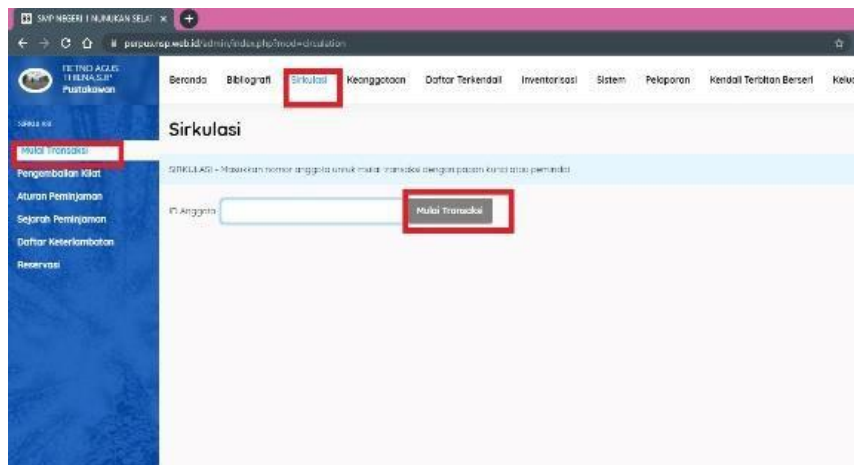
SMP NEGERI 1 NUNUKAN SELAT ×

perpusrap.web.id/admin/index.php?mod=circulation

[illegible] AGUS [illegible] S.IP
Pustakawan

Beranda Bibliografi Sirkulasi Keanggotaan Daftar Terkendali Inventarisasi Sistem Pelaporan Kendali Terbitan Berseri Kelu

SIRKULASI
Mulai Transaksi
Pengembalian Kilat
Aturan Peminjaman
Sejarah Peminjaman
Daftar Keterlambatan
Reservasi

Sirkulasi

SIRKULASI - Masukkan nomor anggota untuk mulai transaksi dengan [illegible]

ID Anggota Mulai Transaksi